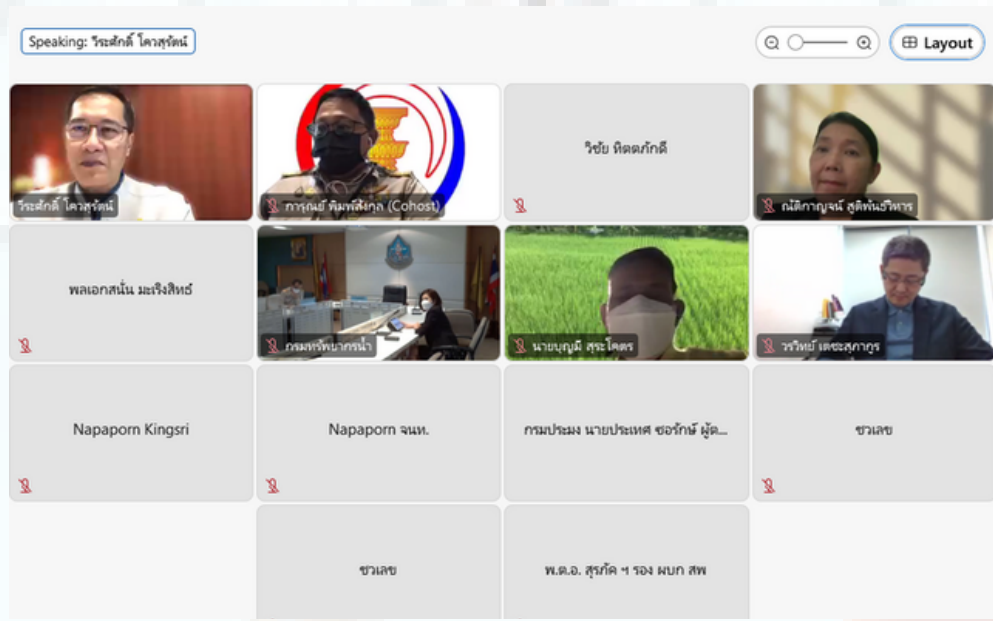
Speaking: วีระศักดิ์ โควสุรัตน์

Layout

วีระศักดิ์ โควสุรัตน์

การุณย์ พิมพ์สังกุล (Cohost)

วิชัย หิตตะภักดี

ณัติกาญจน์ สุติพันธ์วิหาร

พลเอกสนั่น มะเริงสิทธิ์

กรมทรัพยากรน้ำ

นายบุญมี สุระโคตร

วรวิทย์ เตชะสุภากูร

Napaporn Kingsri

Napaporn จนท.

กรมประมง นายประเทศ ซอรักษ์ ผู้ต...

ชวเลข

ชวเลข

พ.ต.อ. สุรกัค ฯ รอง ผบก สพ